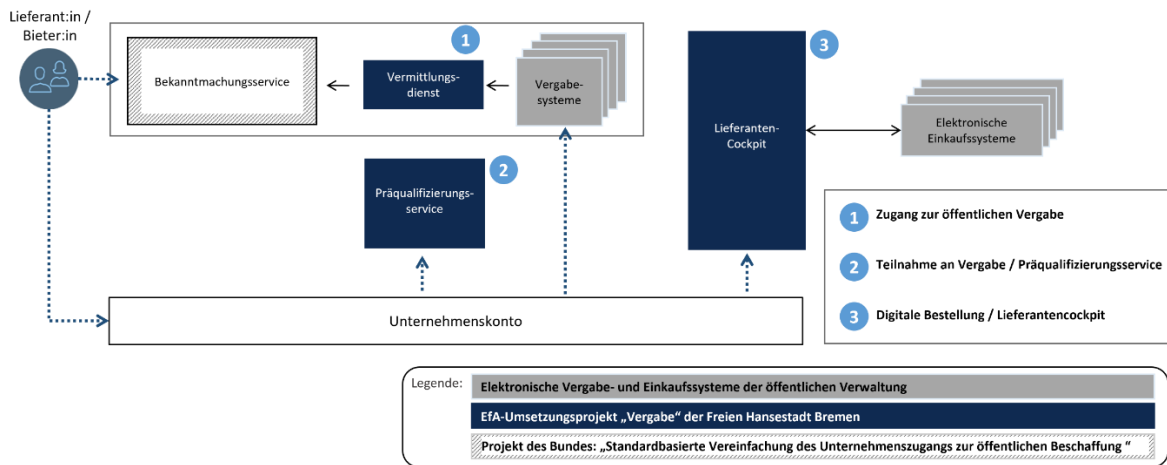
Lieferant:in / Bieter:in

Bekanntmachungsservice

Vermittlungsdienst

1

Vergabesysteme

2

Präqualifizierungsservice

3

Lieferanten-Cockpit

Elektronische Einkaufssysteme

1 Zugang zur öffentlichen Vergabe

2 Teilnahme an Vergabe / Präqualifizierungsservice

3 Digitale Bestellung / Lieferantencockpit

Unternehmenskonto

Legende:

Elektronische Vergabe- und Einkaufssysteme der öffentlichen Verwaltung

EfA-Umsetzungsprojekt „Vergabe" der Freien Hansestadt Bremen

Projekt des Bundes: „Standardbasierte Vereinfachung des Unternehmenszugangs zur öffentlichen Beschaffung "